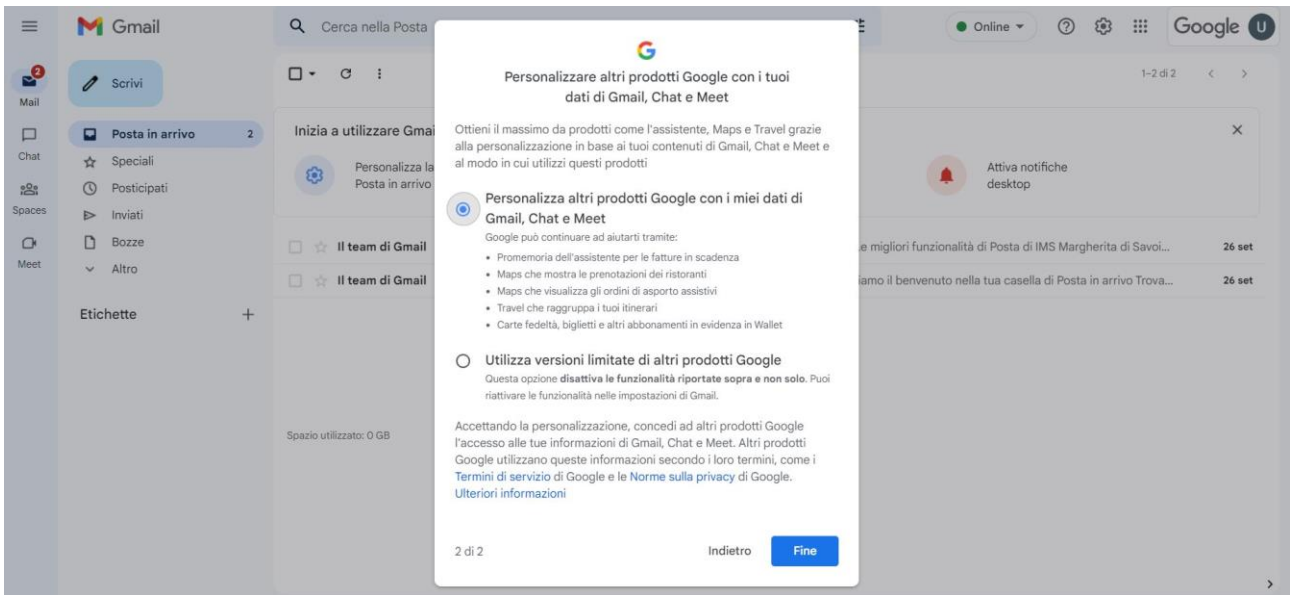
Gmail

Cerca nella Posta

Online

Google U

2
Mail

Chat

Spaces

Meet

Scrivi

Posta in arrivo 2

Speciali

Posticipati

Inviati

Bozze

Altro

Etichette +

1–2 di 2

Inizia a utilizzare Gmai

Personalizza la Posta in arrivo

Attiva notifiche desktop

Il team di Gmail
e migliori funzionalità di Posta di IMS Margherita di Savoi... 26 set

Il team di Gmail
iamo il benvenuto nella tua casella di Posta in arrivo Trova... 26 set

Spazio utilizzato: 0 GB

G

Personalizzare altri prodotti Google con i tuoi dati di Gmail, Chat e Meet

Ottieni il massimo da prodotti come l'assistente, Maps e Travel grazie alla personalizzazione in base ai tuoi contenuti di Gmail, Chat e Meet e al modo in cui utilizzi questi prodotti

Personalizza altri prodotti Google con i miei dati di Gmail, Chat e Meet

Google può continuare ad aiutarti tramite:

• Promemoria dell'assistente per le fatture in scadenza
• Maps che mostra le prenotazioni dei ristoranti
• Maps che visualizza gli ordini di asporto assistivi
• Travel che raggruppa i tuoi itinerari
• Carte fedeltà, biglietti e altri abbonamenti in evidenza in Wallet

Utilizza versioni limitate di altri prodotti Google

Questa opzione **disattiva le funzionalità riportate sopra e non solo**. Puoi riattivare le funzionalità nelle impostazioni di Gmail.

Accettando la personalizzazione, concedi ad altri prodotti Google l'accesso alle tue informazioni di Gmail, Chat e Meet. Altri prodotti Google utilizzano queste informazioni secondo i loro termini, come i Termini di servizio di Google e le Norme sulla privacy di Google. Ulteriori informazioni

2 di 2

Indietro

Fine